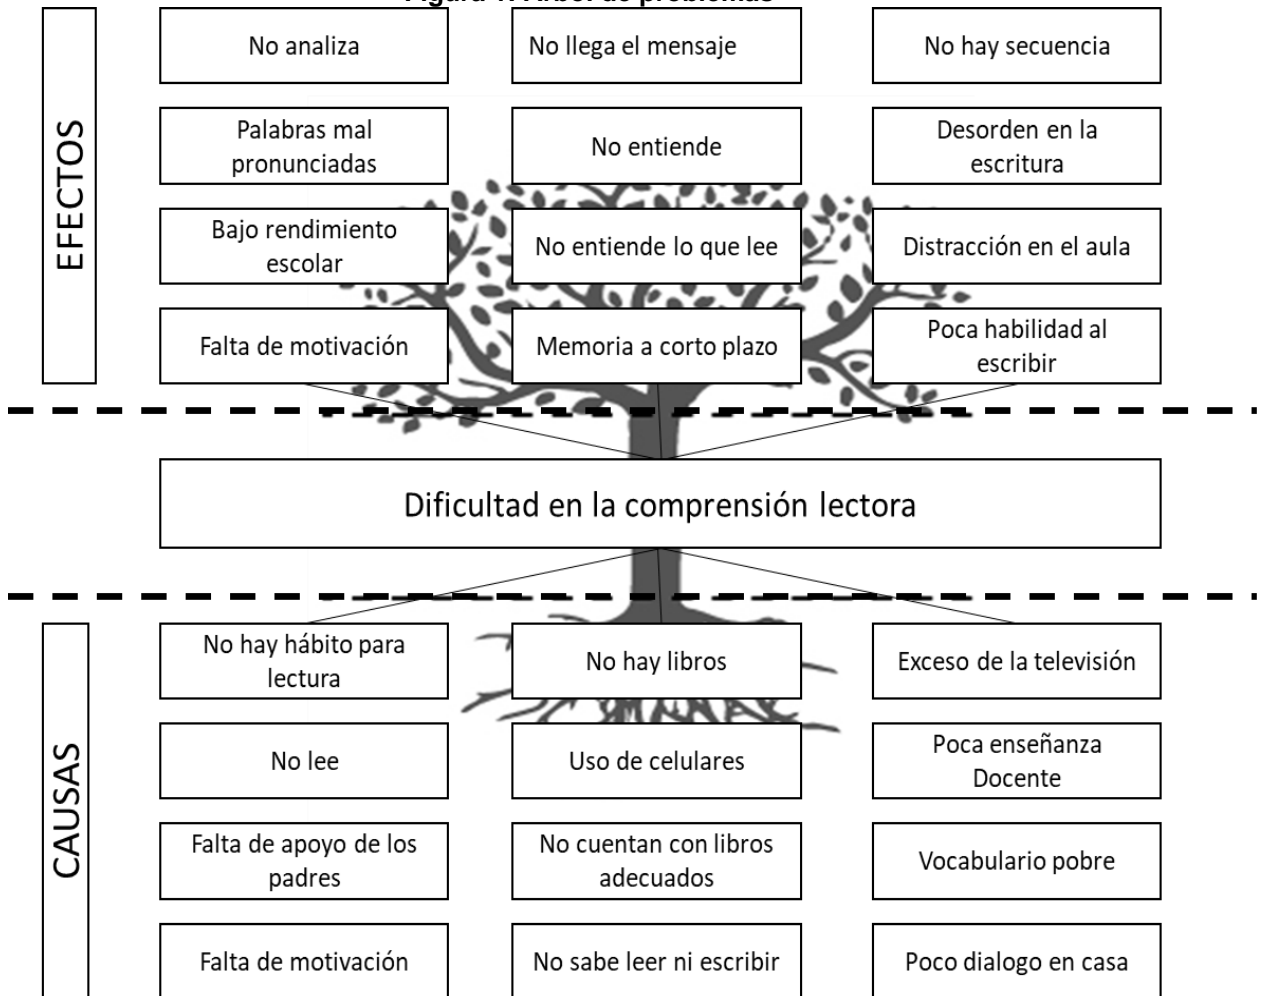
Figura 1. Árbol de problemas

EFECTOS

No analiza

No llega el mensaje

No hay secuencia

Palabras mal pronunciadas

No entiende

Desorden en la escritura

Bajo rendimiento escolar

No entiende lo que lee

Distracción en el aula

Falta de motivación

Memoria a corto plazo

Poca habilidad al escribir

Dificultad en la comprensión lectora

CAUSAS

No hay hábito para lectura

No hay libros

Exceso de la televisión

No lee

Uso de celulares

Poca enseñanza Docente

Falta de apoyo de los padres

No cuentan con libros adecuados

Vocabulario pobre

Falta de motivación

No sabe leer ni escribir

Poco dialogo en casa